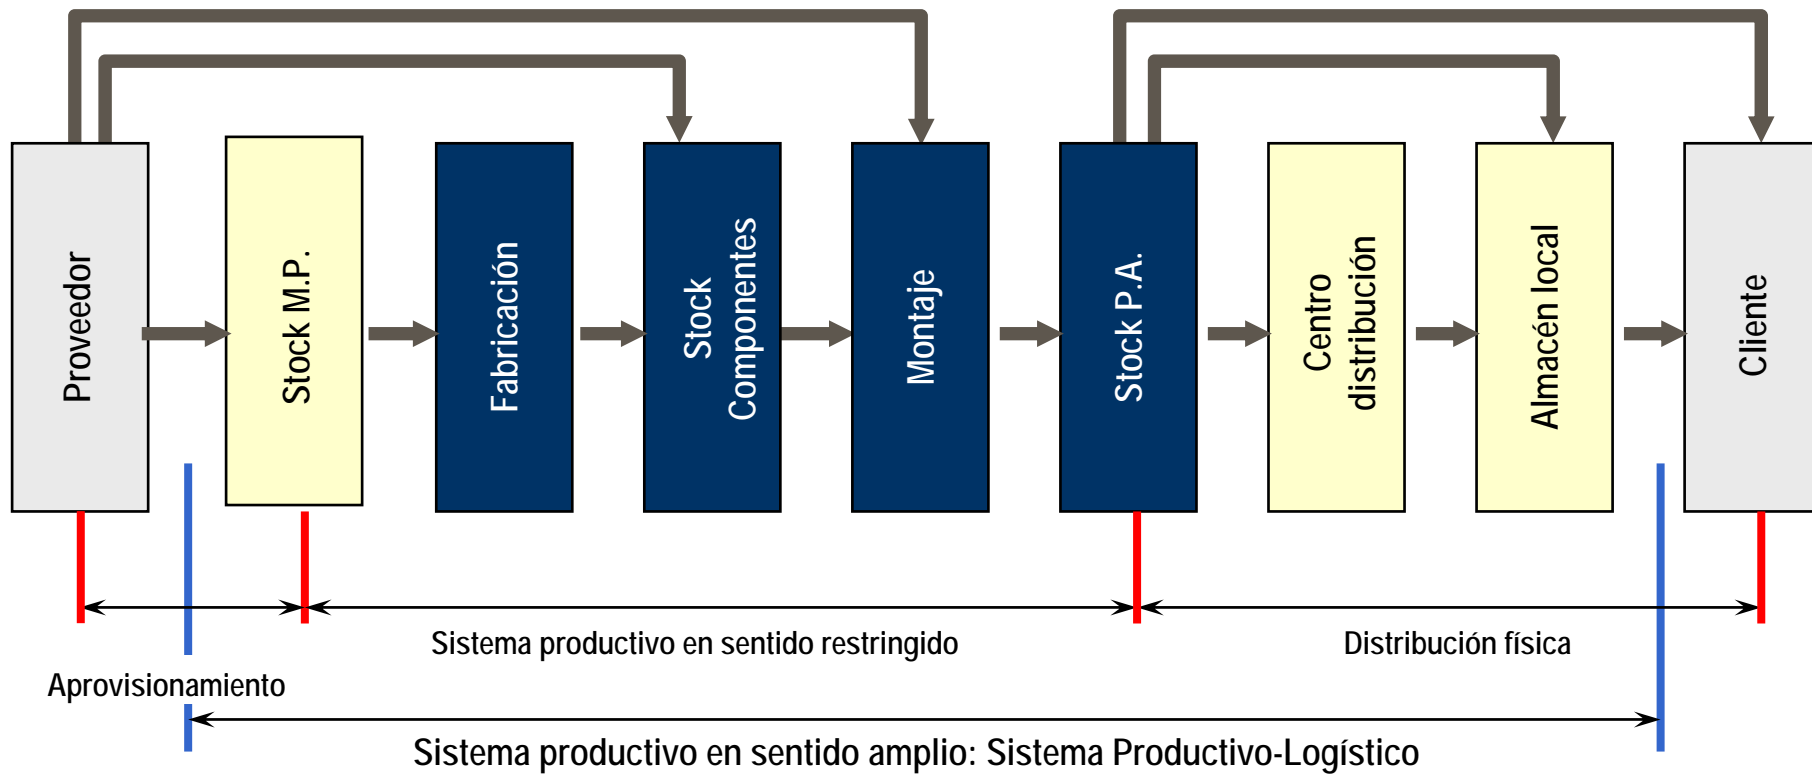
Proveedor

Stock M.P.

Fabricación

Stock Componentes

Montaje

Stock P.A.

Centro distribución

Almacén local

Cliente

Sistema productivo en sentido restringido

Distribución física

Aprovisionamiento

Sistema productivo en sentido amplio: Sistema Productivo-Logístico